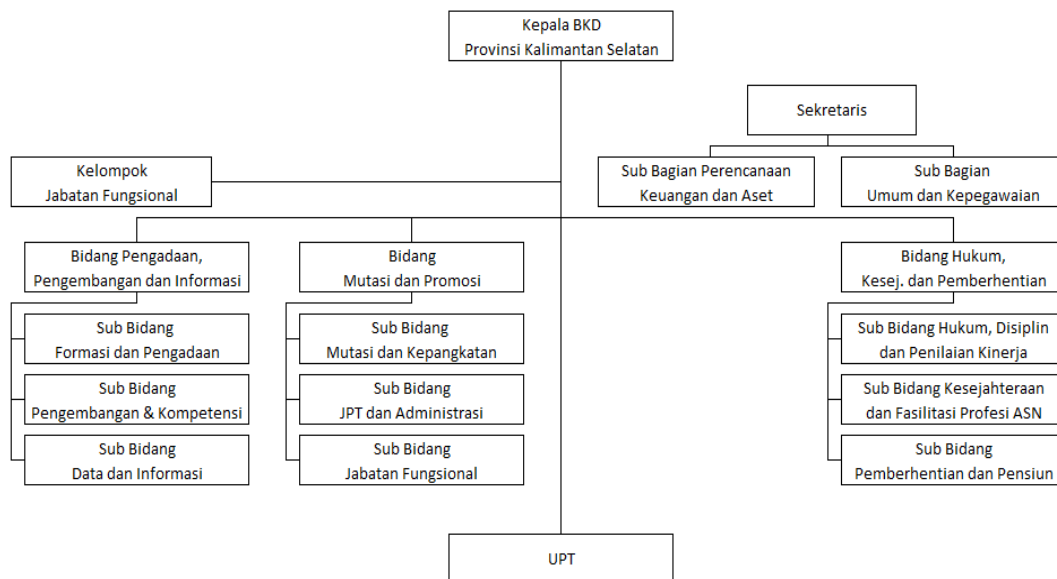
Kepala BKD
Provinsi Kalimantan Selatan

Sekretaris

Kelompok
Jabatan Fungsional

Sub Bagian Perencanaan
Keuangan dan Aset

Sub Bagian
Umum dan Kepegawaian

Bidang Pengadaan,
Pengembangan dan Informasi

Sub Bidang
Formasi dan Pengadaan

Sub Bidang
Pengembangan & Kompetensi

Sub Bidang
Data dan Informasi

Bidang
Mutasi dan Promosi

Sub Bidang
Mutasi dan Kepangkatan

Sub Bidang
JPT dan Administrasi

Sub Bidang
Jabatan Fungsional

Bidang Hukum,
Kesej. dan Pemberhentian

Sub Bidang Hukum, Disiplin
dan Penilaian Kinerja

Sub Bidang Kesejahteraan
dan Fasilitasi Profesi ASN

Sub Bidang
Pemberhentian dan Pensiun

UPT